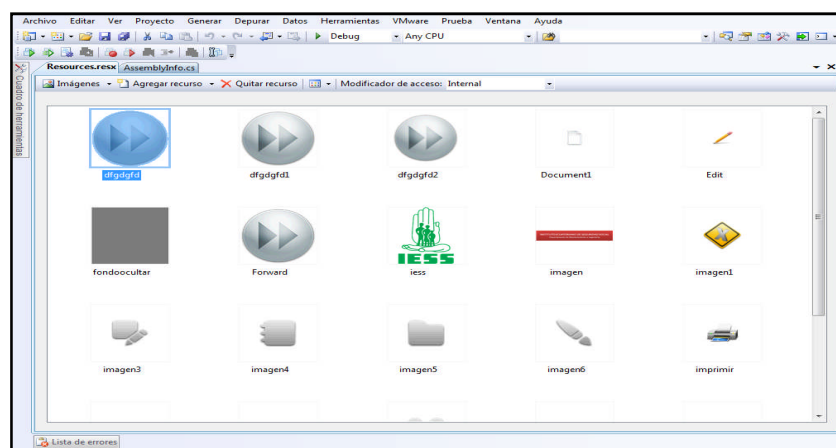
Archivo Editar Ver Proyecto Generar Depurar Datos Herramientas VMware Prueba Ventana Ayuda

Debug Any CPU

Cuadro de herramientas

Resources.resx AssemblyInfo.cs

Imágenes Agregar recurso Quitar recurso Modificador de acceso: Internal

dfgdgfd

dfgdgfd1

dfgdgfd2

Document1

Edit

fondoocultar

Forward

IESS

iess

imagen

imagen1

imagen3

imagen4

imagen5

imagen6

imprimir

Lista de errores